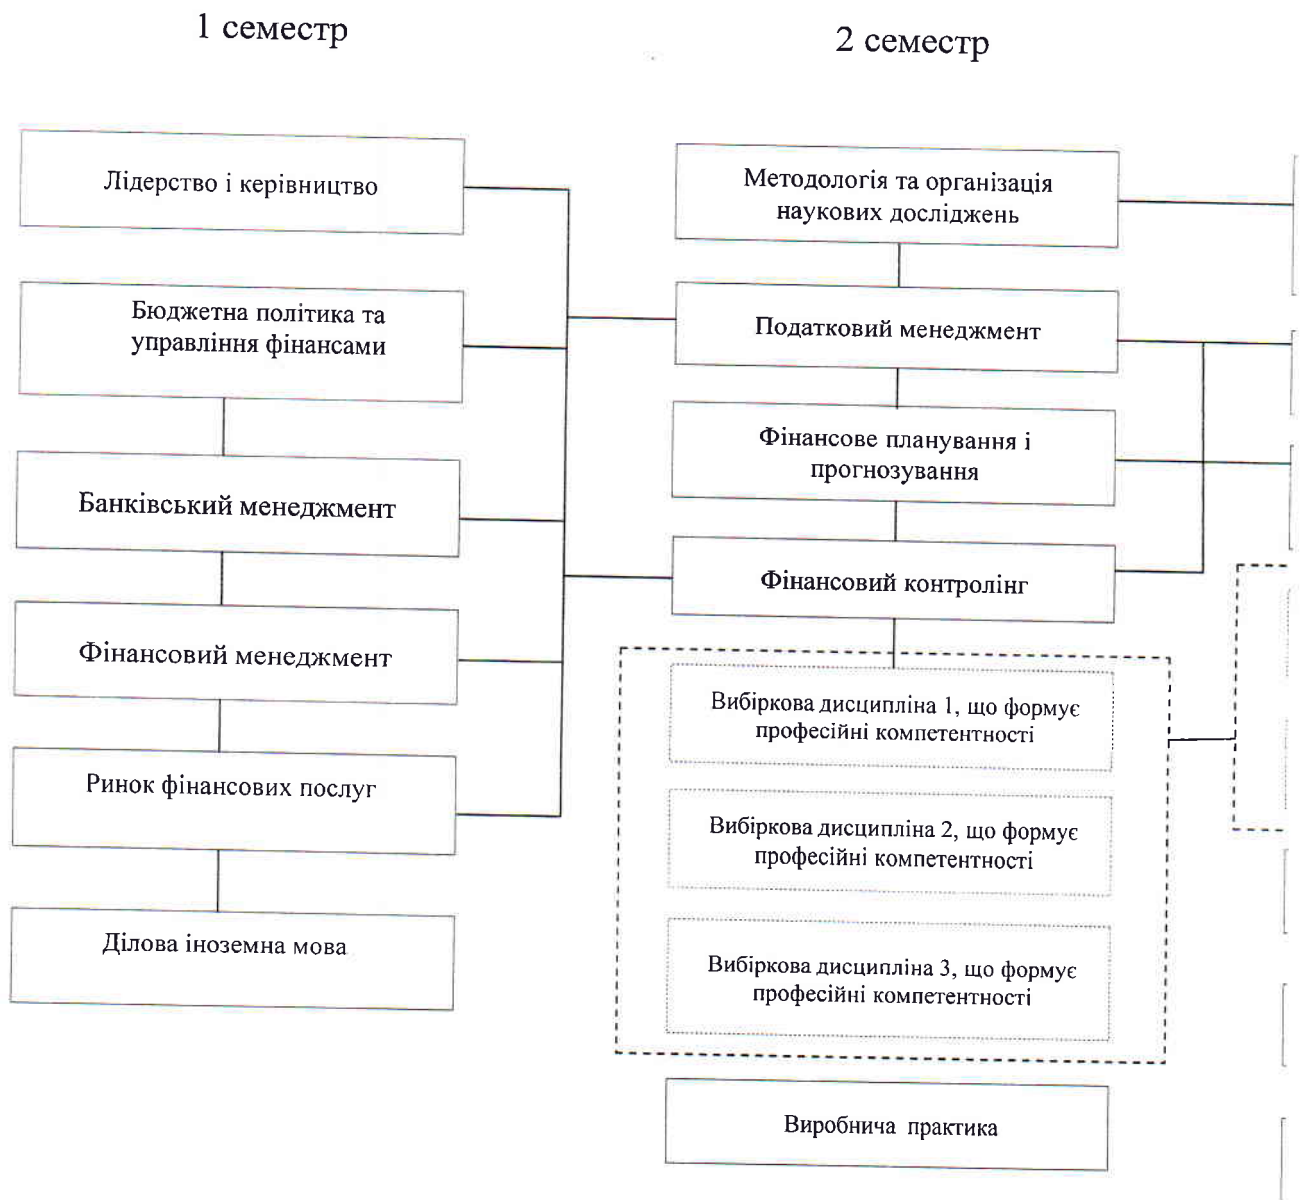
1 семестр

2 семестр

Лідерство і керівництво

Бюджетна політика та управління фінансами

Банківський менеджмент

Фінансовий менеджмент

Ринок фінансових послуг

Ділова іноземна мова

Методологія та організація наукових досліджень

Податковий менеджмент

Фінансове планування і прогнозування

Фінансовий контролінг

Вибіркова дисципліна 1, що формує професійні компетентності

Вибіркова дисципліна 2, що формує професійні компетентності

Вибіркова дисципліна 3, що формує професійні компетентності

Виробнича практика